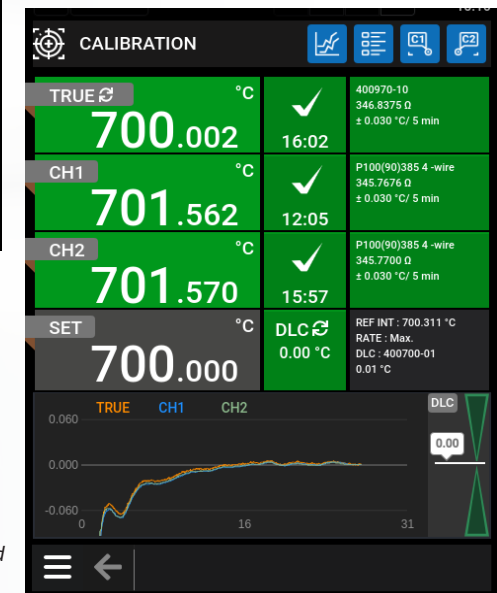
CALIBRATION

TRUE
°C
700.002
16:02
400970-10
346.8375 Ω
± 0.030 °C/ 5 min

CH1
°C
701.562
12:05
P100(90)385 4 -wire
345.7676 Ω
± 0.030 °C/ 5 min

CH2
°C
701.570
15:57
P100(90)385 4 -wire
345.7700 Ω
± 0.030 °C/ 5 min

SET
°C
700.000
DLC
0.00 °C
REF INT : 700.311 °C
RATE : Max.
DLC : 400700-01
0.01 °C

TRUE CH1 CH2
0.060
0.000
-0.060
0
16
31
DLC
0.00